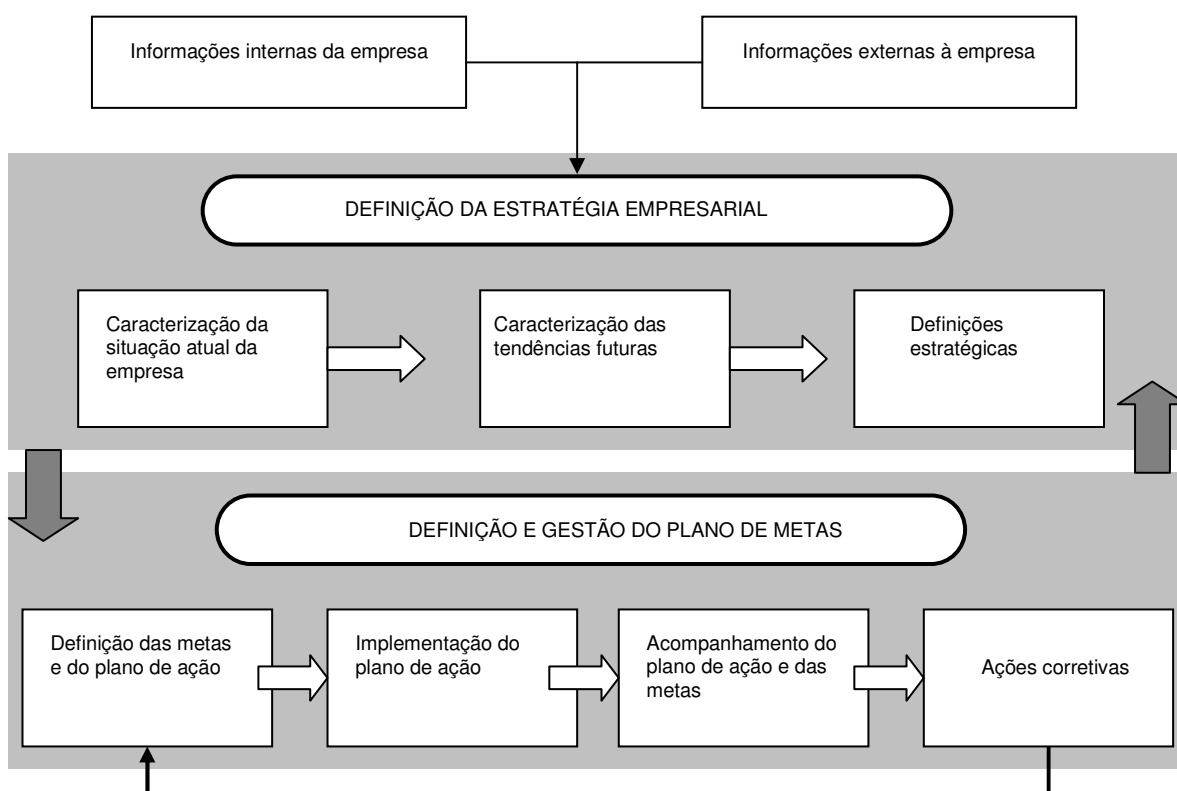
Informações internas da empresa

Informações externas à empresa

DEFINIÇÃO DA ESTRATÉGIA EMPRESARIAL

Caracterização da situação atual da empresa

Caracterização das tendências futuras

Definições estratégicas

DEFINIÇÃO E GESTÃO DO PLANO DE METAS

Definição das metas e do plano de ação

Implementação do plano de ação

Acompanhamento do plano de ação e das metas

Ações corretivas